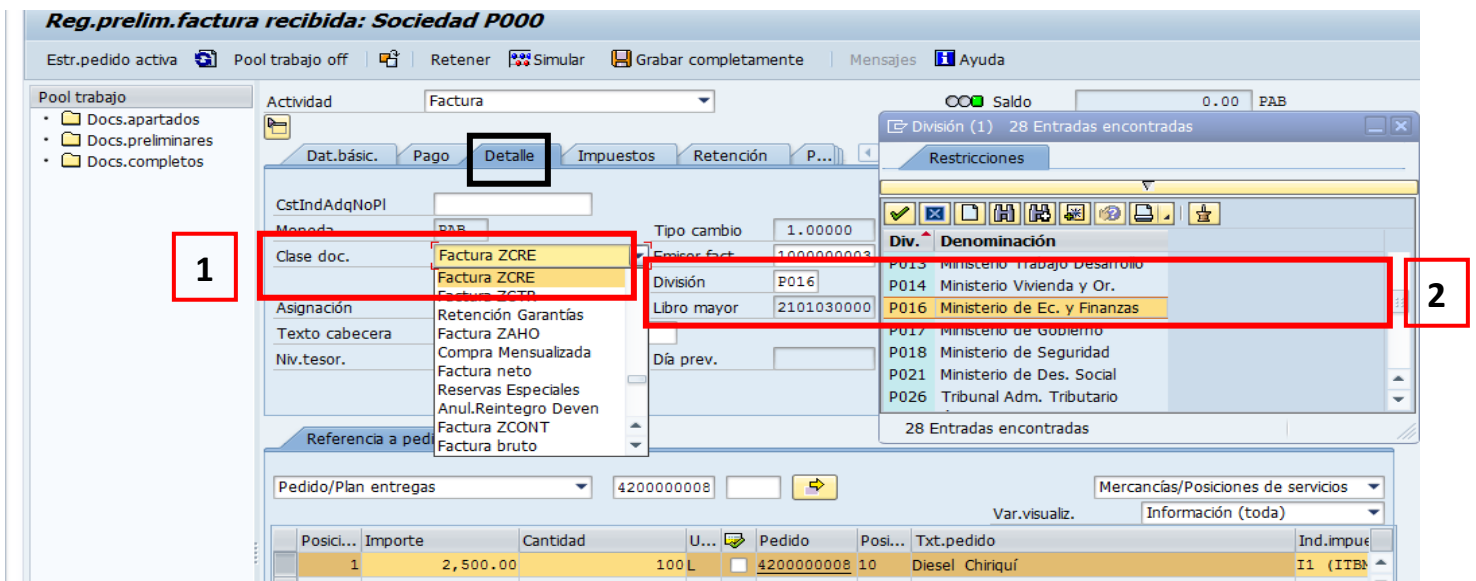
Reg.prelim.factura recibida: Sociedad P000

Estr.pedido activa  Pool trabajo off  Retener  Simular  Grabar completamente  Mensajes  Ayuda

Pool trabajo
Docs.apartados
Docs.preliminares
Docs.completos

Actividad  Factura
Saldo  0.00  PAB

Dat.básic.  Pago  Detalle  Impuestos  Retención  P...

CstIndAdqNoPl
Moneda  PAB
Clase doc.  Factura ZCRE
Asignación
Texto cabecera
Niv.tesor.

Factura ZCRE
Factura ZCTR
Retención Garantías
Factura ZAHO
Compra Mensualizada
Factura neto
Reservas Especiales
Anul.Reintegro Deven
Factura ZCONT
Factura bruto

Tipo cambio  1.00000
Emisor fact.  1000000003
División  P016
Libro mayor  2101030000
Día prev.

1

2

División (1)  28 Entradas encontradas
Restricciones

| Div. | Denominación |
|---|---|
| P013 | Ministerio Trabajo Desarrollo |
| P014 | Ministerio Vivienda y Or. |
| P016 | Ministerio de Ec. y Finanzas |
| P017 | Ministerio de Gobierno |
| P018 | Ministerio de Seguridad |
| P021 | Ministerio de Des. Social |
| P026 | Tribunal Adm. Tributario |

28 Entradas encontradas

Referencia a pedi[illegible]

Pedido/Plan entregas  4200000008
Mercancías/Posiciones de servicios
Var.visualiz.  Información (toda)

| Posici... | Importe | Cantidad | U... | | Pedido | Posi... | Txt.pedido | Ind.impue |
|---|---|---|---|---|---|---|---|---|
| 1 | 2,500.00 | 100 | L | | 4200000008 | 10 | Diesel Chiriquí | I1 (ITBM |